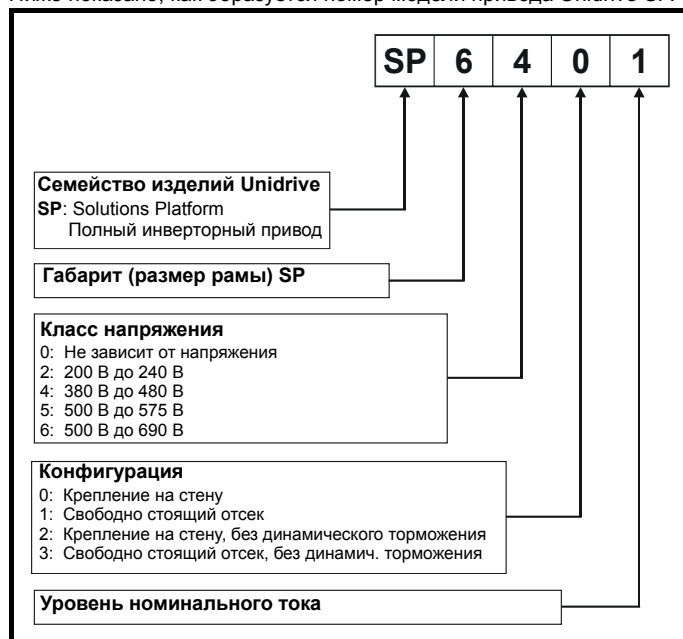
Ниже показано, как образуется номер модели привода Unidrive SP

| SP | 6 | 4 | 0 | 1 |
|---|---|---|---|---|

**Семейство изделий Unidrive**
**SP**: Solutions Platform
Полный инверторный привод

**Габарит (размер рамы) SP**

**Класс напряжения**
0: Не зависит от напряжения
2: 200 В до 240 В
4: 380 В до 480 В
5: 500 В до 575 В
6: 500 В до 690 В

**Конфигурация**
0: Крепление на стену
1: Свободно стоящий отсек
2: Крепление на стену, без динамического торможения
3: Свободно стоящий отсек, без динамич. торможения

**Уровень номинального тока**